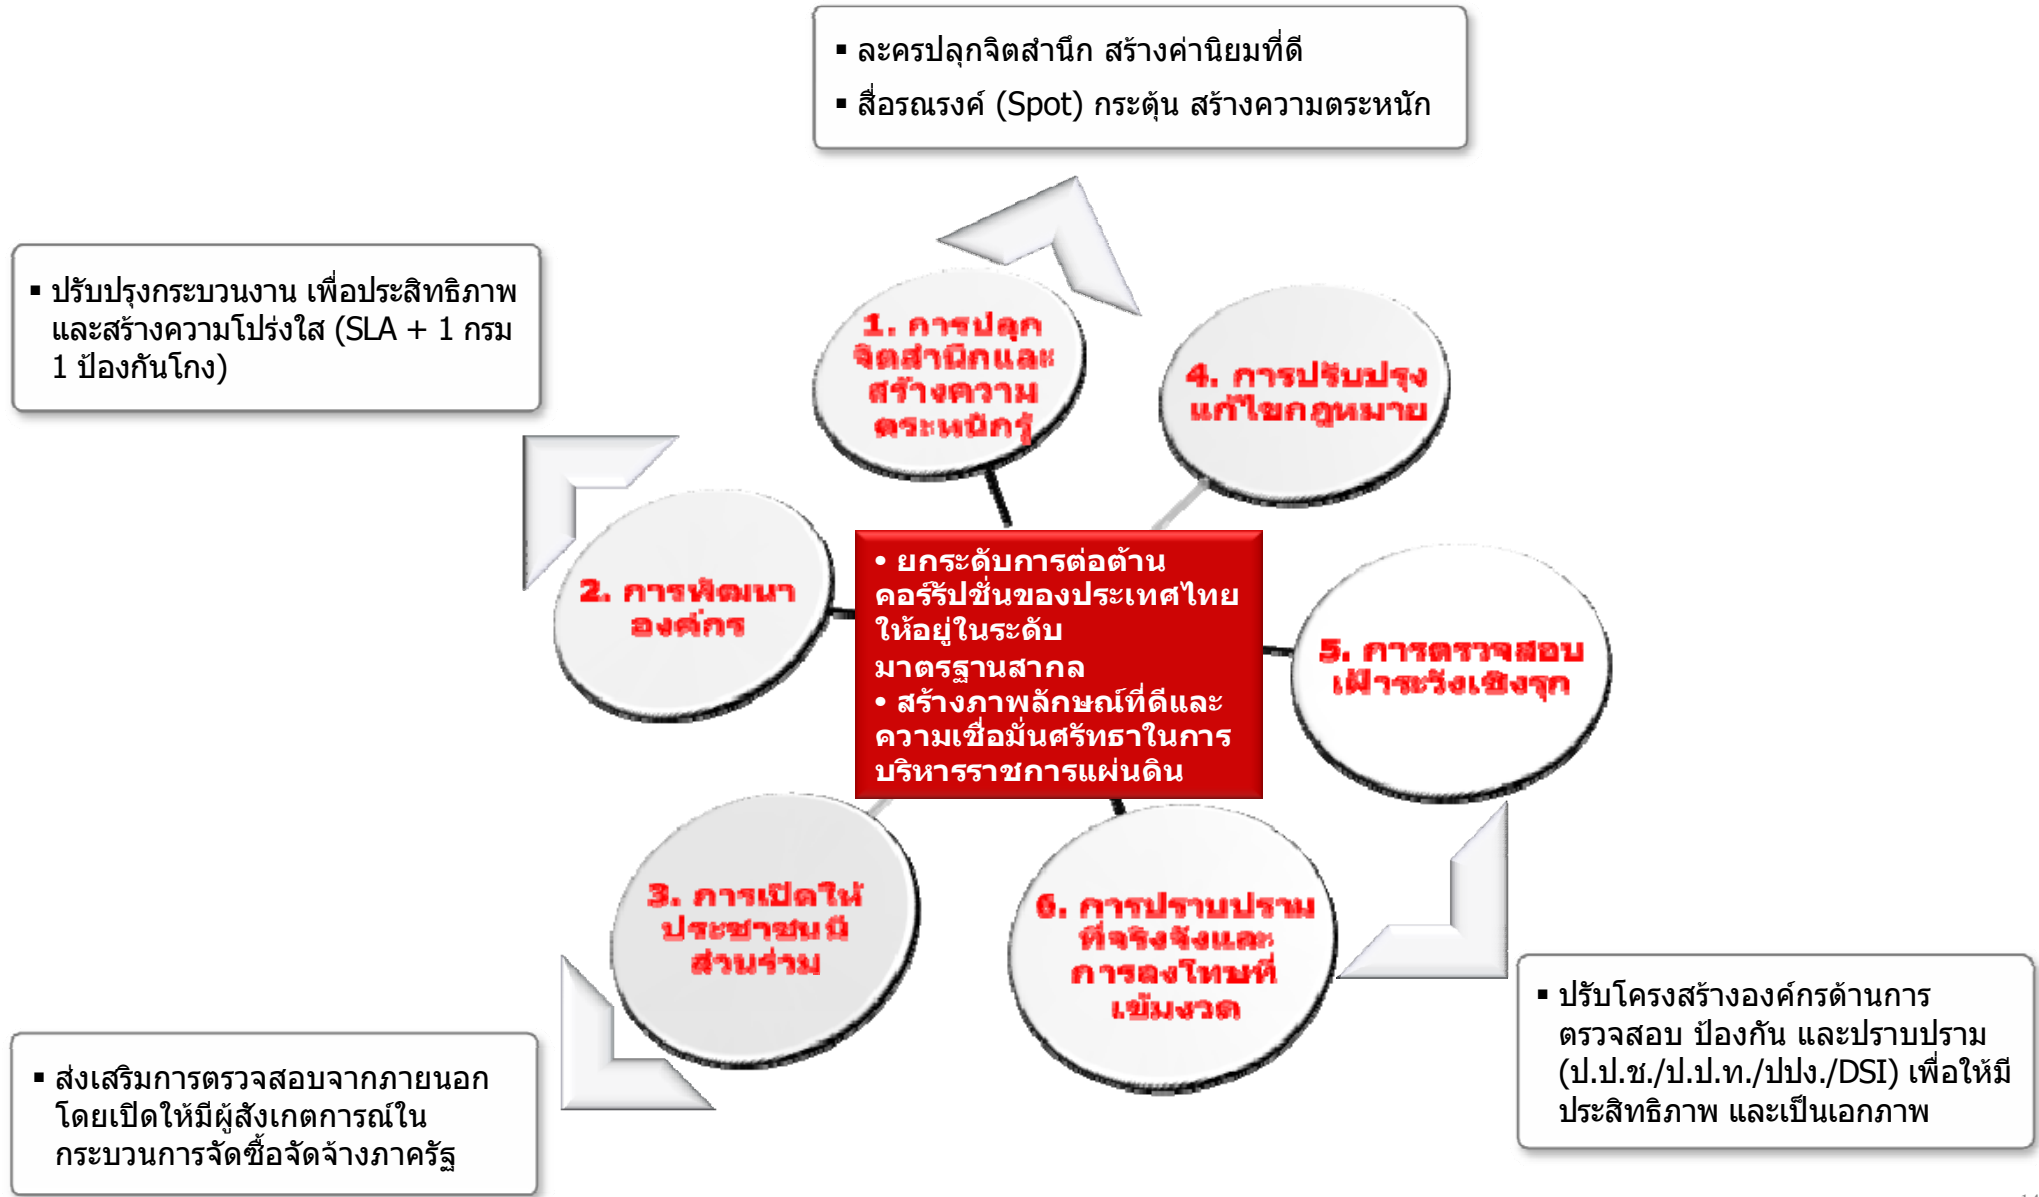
▪ ละครปลุกจิตสำนึก สร้างค่านิยมที่ดี
▪ สื่อรณรงค์ (Spot) กระตุ้น สร้างความตระหนัก

▪ ปรับปรุงกระบวนงาน เพื่อประสิทธิภาพและสร้างความโปร่งใส (SLA + 1 กรม 1 ป้องกันโกง)

1. การปลุกจิตสำนึกและสร้างความตระหนักรู้

4. การปรับปรุงแก้ไขกฎหมาย

2. การพัฒนาองค์กร

• ยกระดับการต่อต้านคอร์รัปชั่นของประเทศไทยให้อยู่ในระดับมาตรฐานสากล
• สร้างภาพลักษณ์ที่ดีและความเชื่อมั่นศรัทธาในการบริหารราชการแผ่นดิน

5. การตรวจสอบเฝ้าระวังเชิงรุก

3. การเปิดให้ประชาชนมีส่วนร่วม

6. การปราบปรามที่จริงจังและการลงโทษที่เข้มงวด

▪ ส่งเสริมการตรวจสอบจากภายนอก โดยเปิดให้มีผู้สังเกตการณ์ในกระบวนการจัดซื้อจัดจ้างภาครัฐ

▪ ปรับโครงสร้างองค์กรด้านการตรวจสอบ ป้องกัน และปราบปราม (ป.ป.ช./ป.ป.ท./ปปง./DSI) เพื่อให้มีประสิทธิภาพ และเป็นเอกภาพ